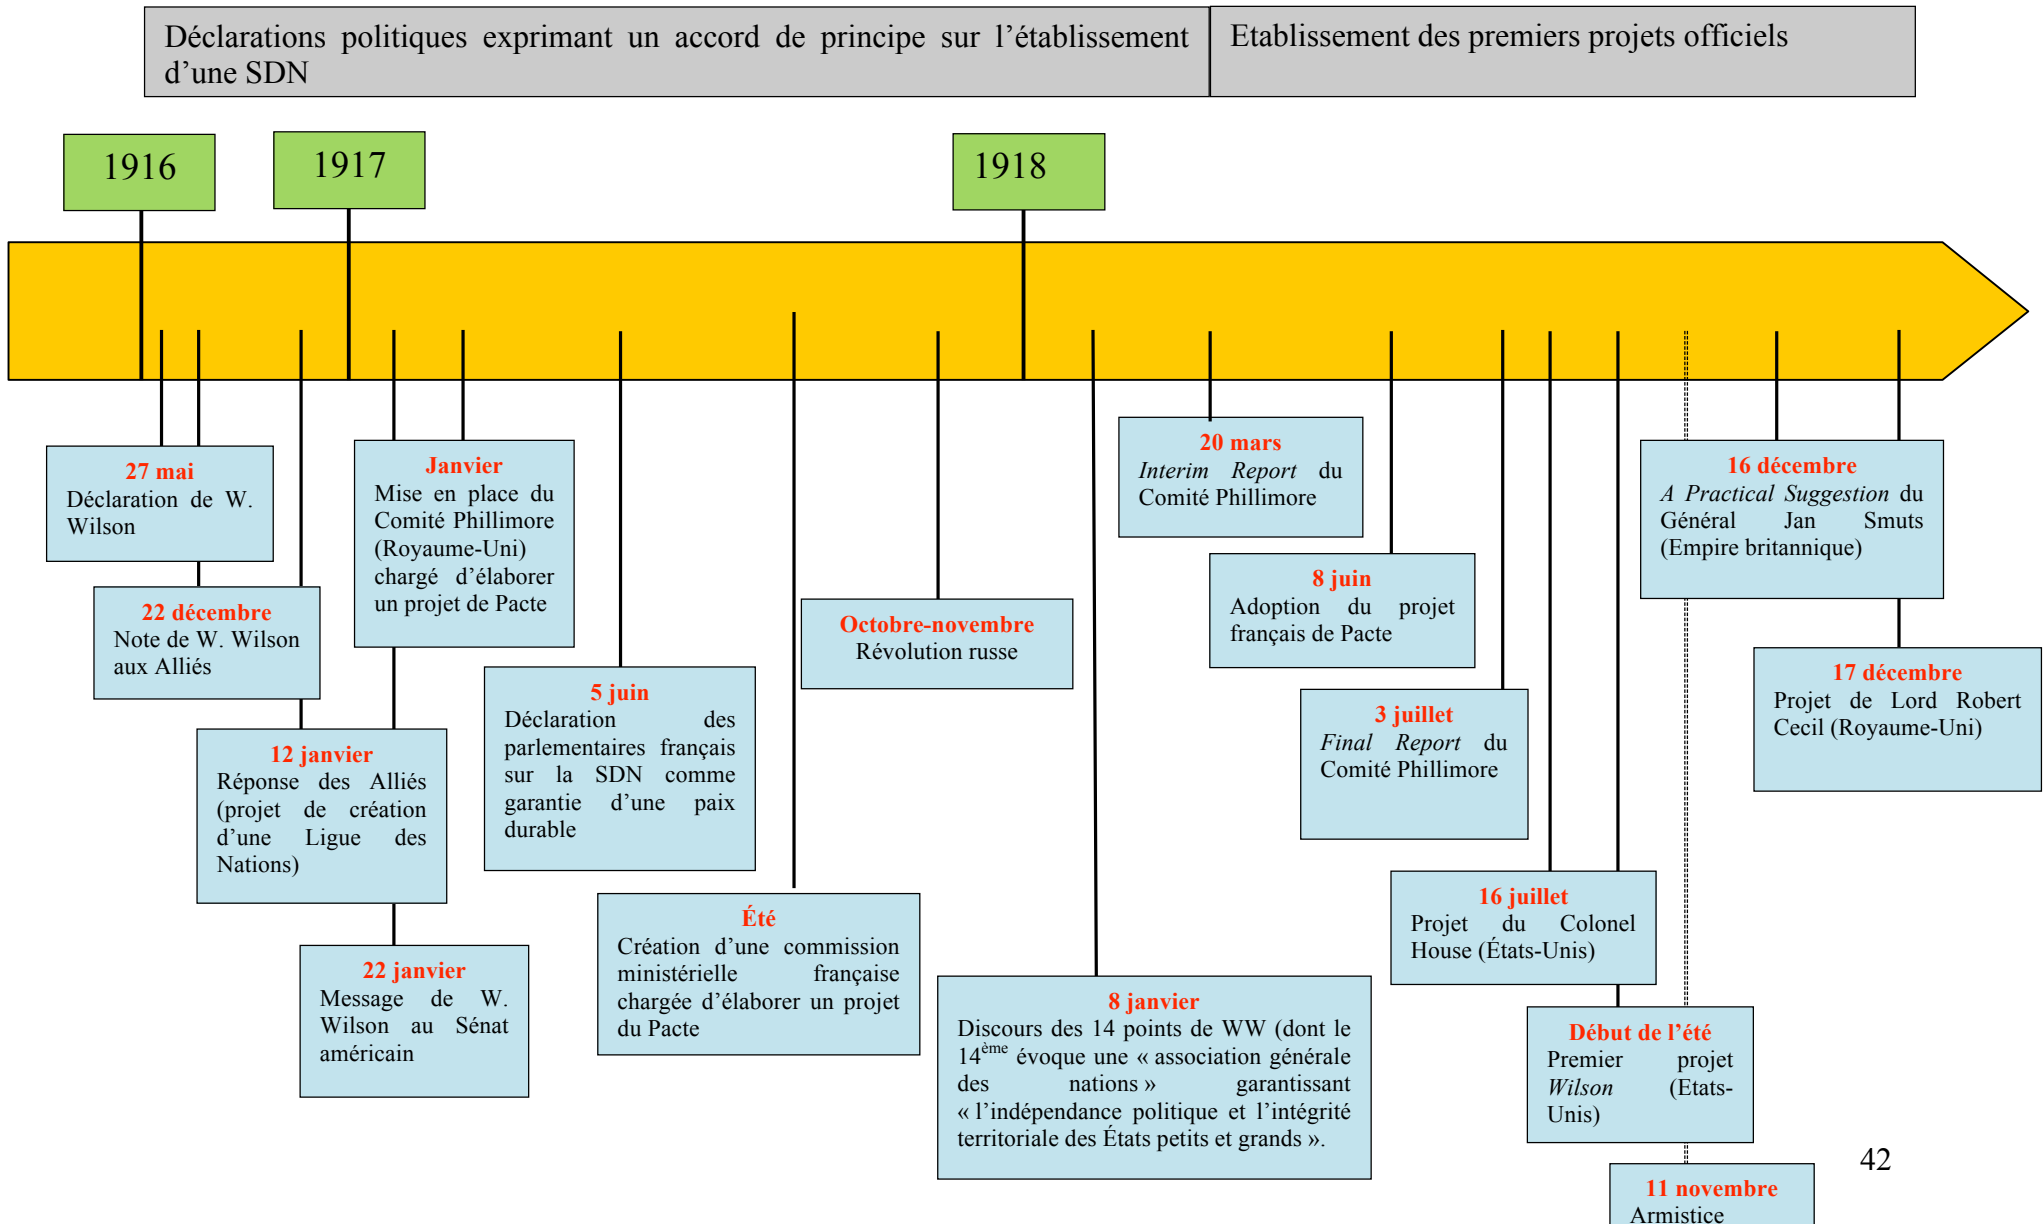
Déclarations politiques exprimant un accord de principe sur l'établissement d'une SDN

Etablissement des premiers projets officiels

1916

1917

1918

27 mai
Déclaration de W. Wilson

22 décembre
Note de W. Wilson aux Alliés

12 janvier
Réponse des Alliés (projet de création d'une Ligue des Nations)

22 janvier
Message de W. Wilson au Sénat américain

Janvier
Mise en place du Comité Phillimore (Royaume-Uni) chargé d'élaborer un projet de Pacte

5 juin
Déclaration des parlementaires français sur la SDN comme garantie d'une paix durable

Été
Création d'une commission ministérielle française chargée d'élaborer un projet du Pacte

Octobre-novembre
Révolution russe

8 janvier
Discours des 14 points de WW (dont le $14^{ème}$ évoque une « association générale des nations » garantissant « l'indépendance politique et l'intégrité territoriale des États petits et grands ».

20 mars
*Interim Report* du Comité Phillimore

8 juin
Adoption du projet français de Pacte

3 juillet
*Final Report* du Comité Phillimore

16 juillet
Projet du Colonel House (États-Unis)

Début de l'été
Premier projet *Wilson* (Etats-Unis)

11 novembre
Armistice

16 décembre
*A Practical Suggestion* du Général Jan Smuts (Empire britannique)

17 décembre
Projet de Lord Robert Cecil (Royaume-Uni)

42